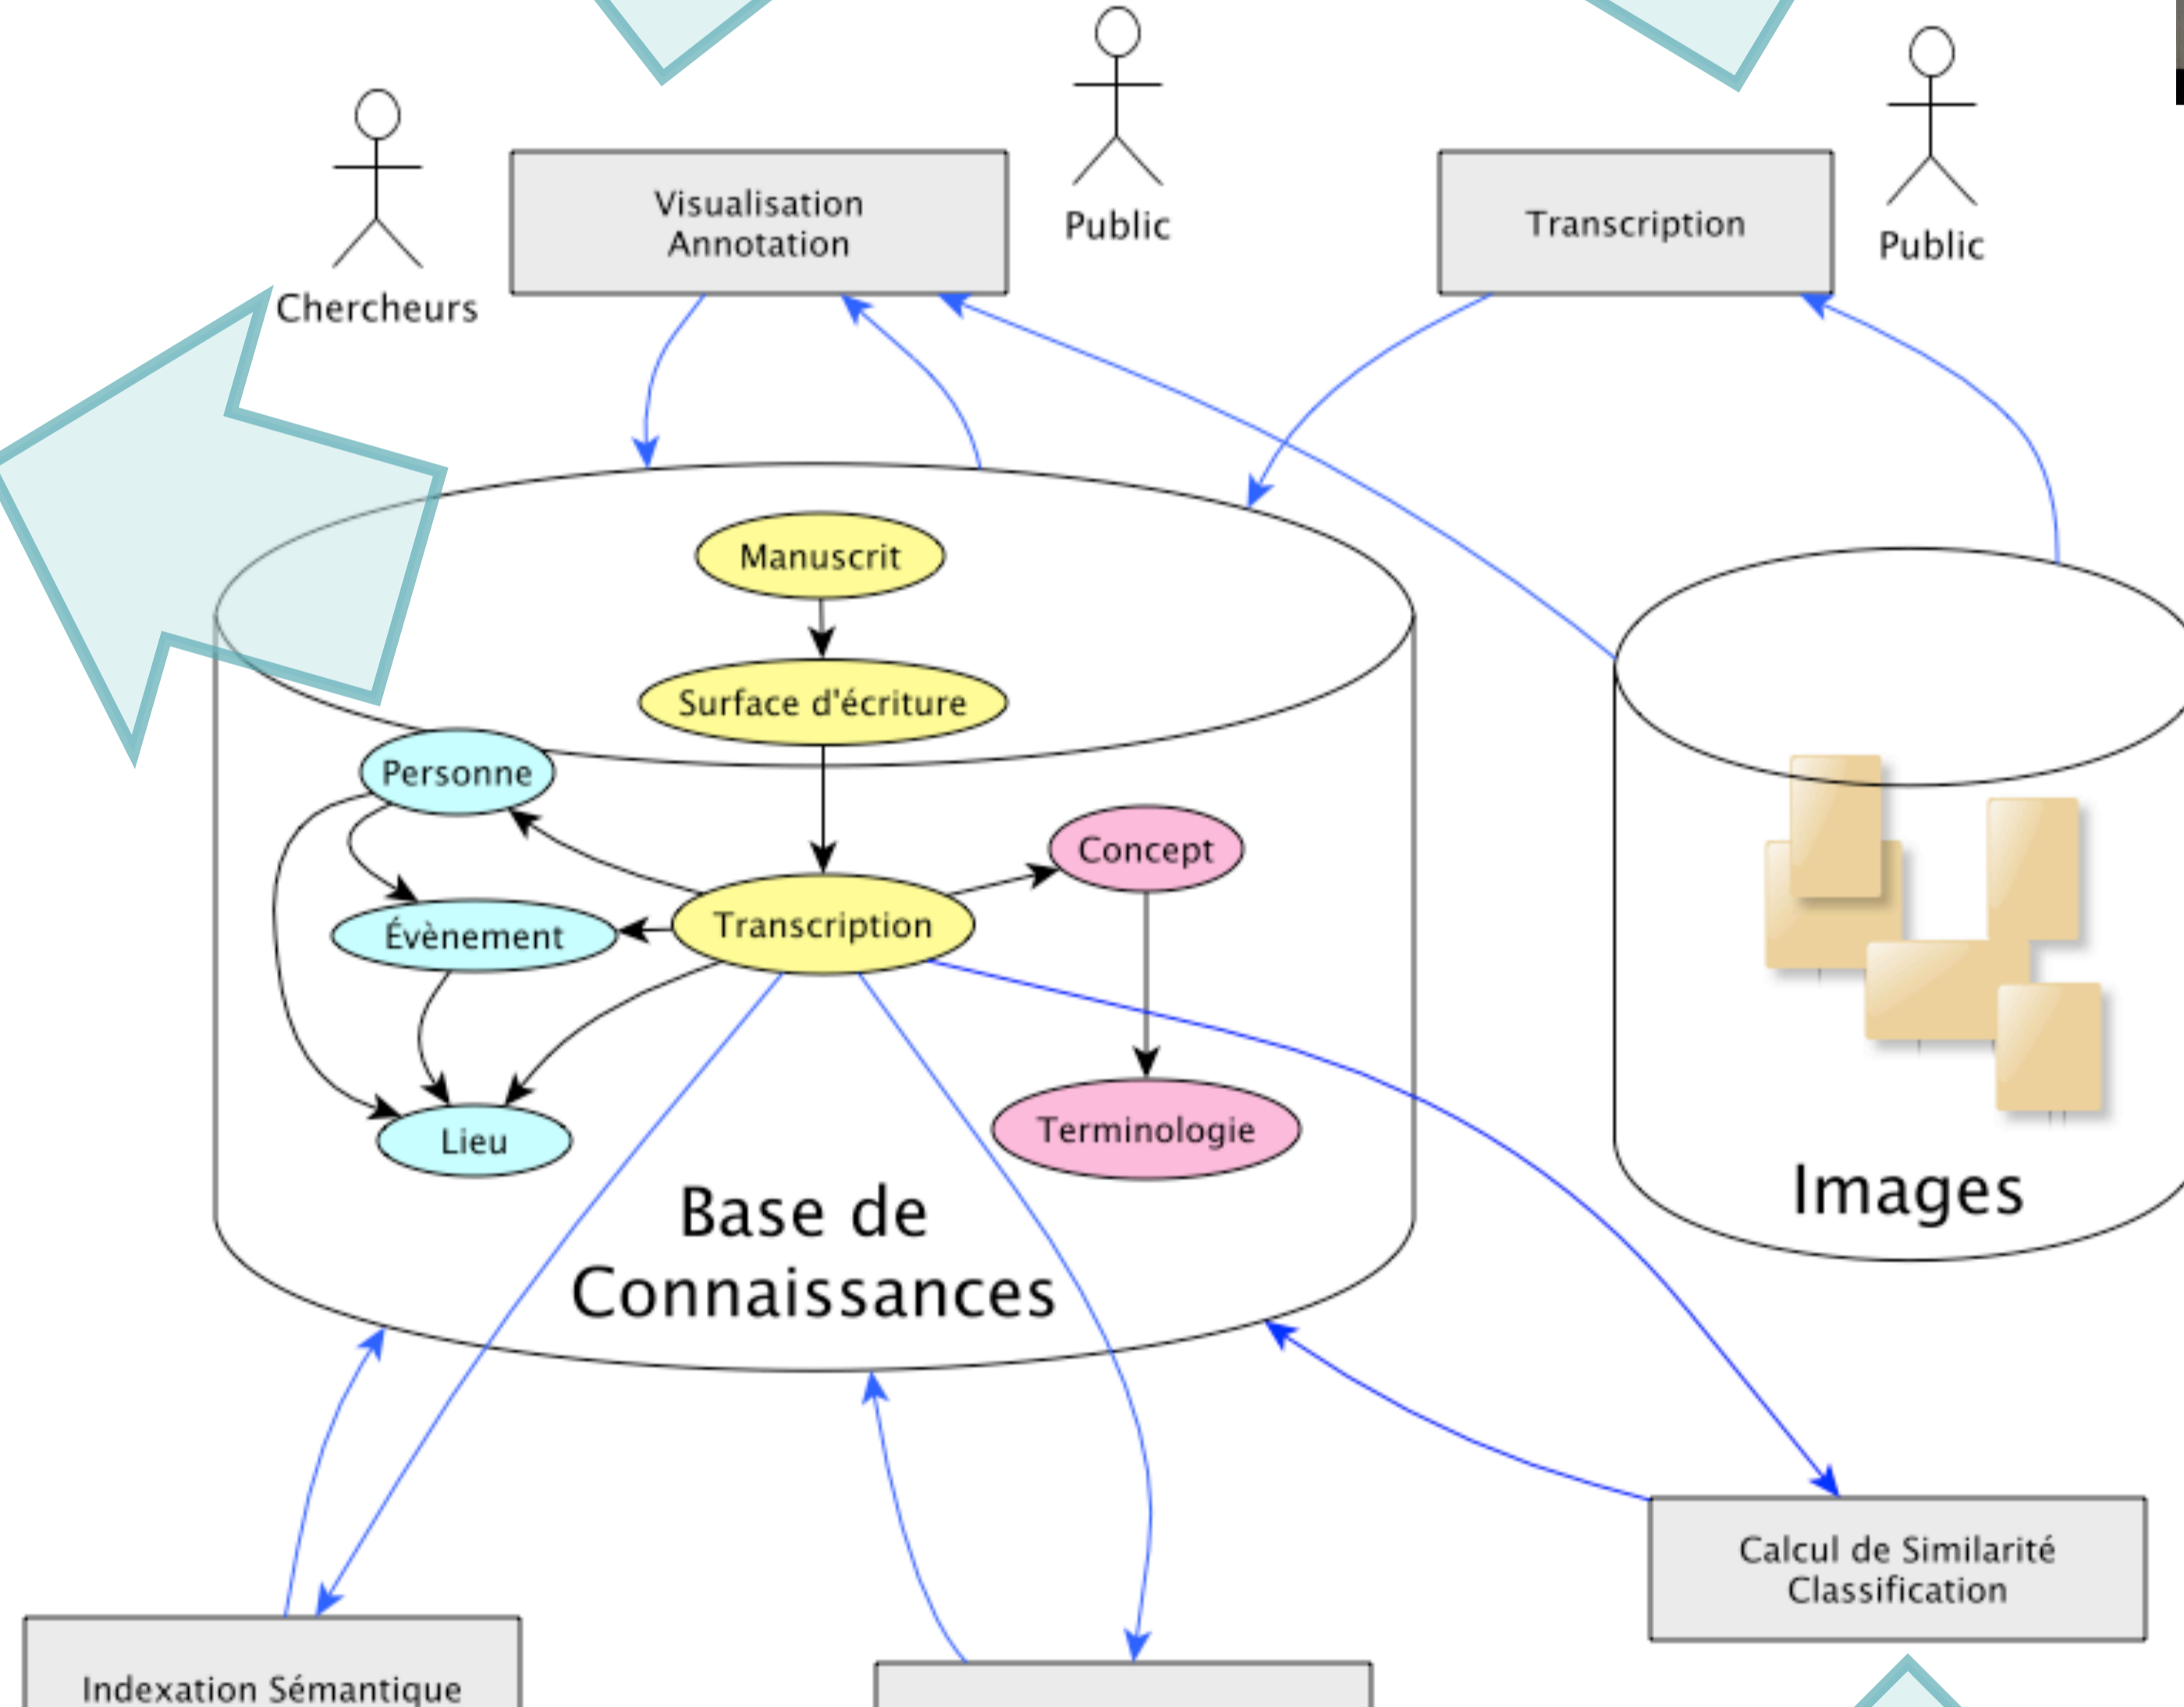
Public

Public

Chercheurs

Visualisation
Annotation

Transcription

Manuscrit

Surface d'écriture

Personne

Concept

Évènement

Transcription

Lieu

Terminologie

Base de
Connaissances

Images

Calcul de Similarité
Classification

Indexation Sémantique